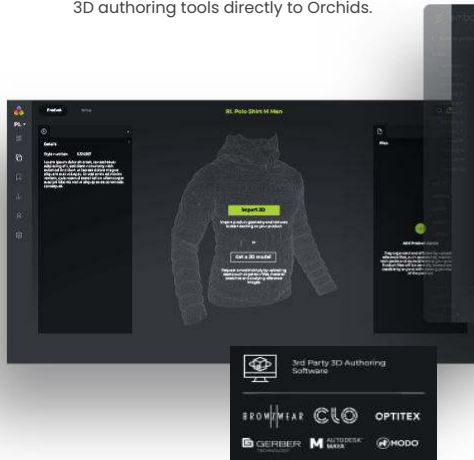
3D authoring tools directly to Orchids.

PL

Product

01. Polo Shirt M Men

Details

Style number

Lorem ipsum dolor sit amet, consectetur adipiscing elit, sed diam nonummy nibh euismod tincidunt ut laoreet dolore magna aliquam erat volutpat. Ut wisi enim ad minim veniam, quis nostrud exerci tation ullamcorper suscipit lobortis nisl ut aliquip ex ea commodo consequat.

Import 3D

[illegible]

or

Get a 3D model

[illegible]

Files

Add Product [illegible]

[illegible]

3rd Party 3D Authoring Software

BROWZWEAR

CLO

OPTITEX

GERBER TECHNOLOGY

M AUTODESK MAYA

MODO